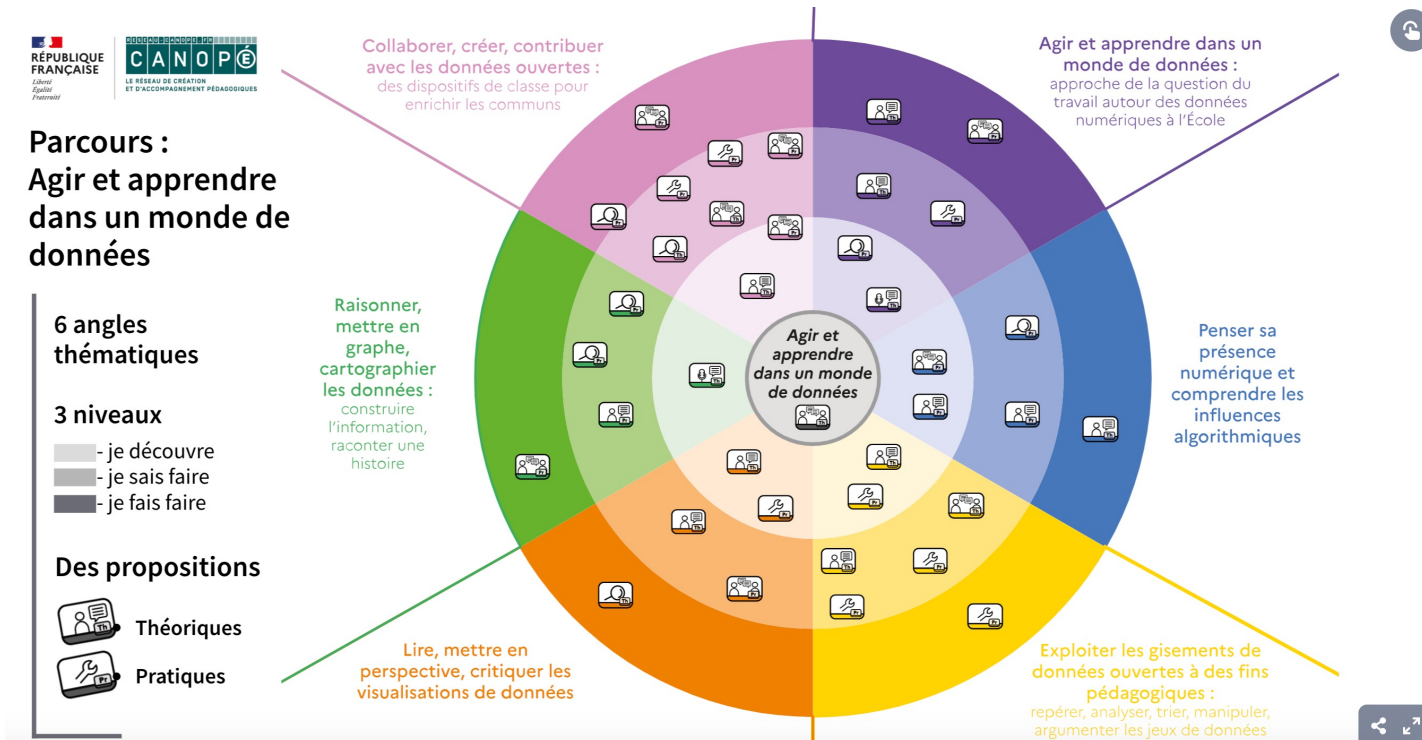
RÉPUBLIQUE FRANÇAISE
Liberté
Égalité
Fraternité

RÉSEAU CANOPÉ
CANOPÉ
LE RÉSEAU DE CRÉATION ET D'ACCOMPAGNEMENT PÉDAGOGIQUES

Parcours : Agir et apprendre dans un monde de données

6 angles thématiques

3 niveaux
- je découvre
- je sais faire
- je fais faire

Des propositions
Théoriques
Pratiques

Collaborer, créer, contribuer avec les données ouvertes : des dispositifs de classe pour enrichir les communs

Agir et apprendre dans un monde de données : approche de la question du travail autour des données numériques à l'École

Raisonner, mettre en graphe, cartographier les données : construire l'information, raconter une histoire

Agir et apprendre dans un monde de données

Penser sa présence numérique et comprendre les influences algorithmiques

Lire, mettre en perspective, critiquer les visualisations de données

Exploiter les gisements de données ouvertes à des fins pédagogiques : repérer, analyser, trier, manipuler, argumenter les jeux de données